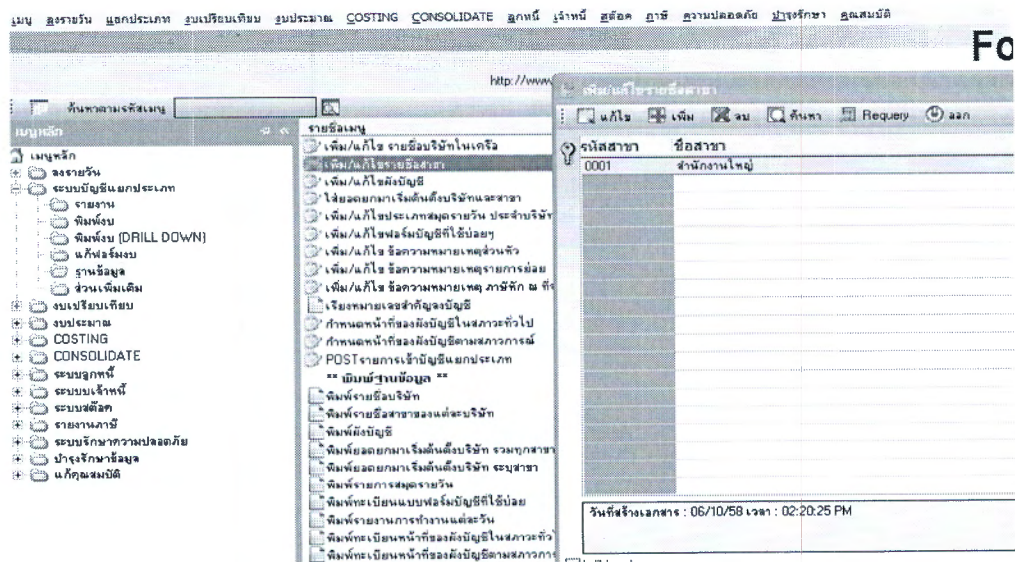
เมนู ลงรายวัน แยกประเภท งบเปรียบเทียบ งบประมาณ COSTING CONSOLIDATE ลูกหนี้ เจ้าหนี้ สต็อค ภาษี ความปลอดภัย บำรุงรักษา คุณสมบัติ

Fo

http://www

ค้นหาตามรหัสเมนู

เมนูหลัก

เมนูหลัก
ลงรายวัน
ระบบบัญชีแยกประเภท
รายงาน
พิมพ์งบ
พิมพ์งบ (DRILL DOWN)
แก้ฟอร์มงบ
ฐานข้อมูล
ส่วนเพิ่มเติม
งบเปรียบเทียบ
งบประมาณ
COSTING
CONSOLIDATE
ระบบลูกหนี้
ระบบเจ้าหนี้
ระบบสต็อค
รายงานภาษี
ระบบรักษาความปลอดภัย
บำรุงรักษาข้อมูล
แก้คุณสมบัติ

รายชื่อเมนู
เพิ่ม/แก้ไข รายชื่อบริษัทในเครือ
เพิ่ม/แก้ไขรายชื่อสาขา
เพิ่ม/แก้ไขผังบัญชี
ใส่ยอดยกมาเริ่มต้นตั้งบริษัทและสาขา
เพิ่ม/แก้ไขประเภทสมุดรายวัน ประจำบริษัท
เพิ่ม/แก้ไขฟอร์มบัญชีที่ใช้บ่อยๆ
เพิ่ม/แก้ไข ข้อความหมายเหตุส่วนหัว
เพิ่ม/แก้ไข ข้อความหมายเหตุรายการย่อย
เพิ่ม/แก้ไข ข้อความหมายเหตุ ภาษีหัก ณ ที่
เรียงหมายเลขสำคัญลงบัญชี
กำหนดหน้าที่ของผังบัญชีในสภาวะทั่วไป
กำหนดหน้าที่ของผังบัญชีตามสภาวการณ์
POSTรายการเข้าบัญชีแยกประเภท
** พิมพ์ฐานข้อมูล **
พิมพ์รายชื่อบริษัท
พิมพ์รายชื่อสาขาของแต่ละบริษัท
พิมพ์ผังบัญชี
พิมพ์ยอดยกมาเริ่มต้นตั้งบริษัท รวมทุกสาขา
พิมพ์ยอดยกมาเริ่มต้นตั้งบริษัท ระบุสาขา
พิมพ์รายการสมุดรายวัน
พิมพ์ทะเบียนแบบฟอร์มบัญชีที่ใช้บ่อย
พิมพ์รายงานการทำงานแต่ละวัน
พิมพ์ทะเบียนหน้าที่ของผังบัญชีในสภาวะทั่ว
พิมพ์ทะเบียนหน้าที่ของผังบัญชีตามสภาวการ

เพิ่ม/แก้ไขรายชื่อสาขา
แก้ไข เพิ่ม ลบ ค้นหา Requery ออก

| รหัสสาขา | ชื่อสาขา |
|---|---|
| 0001 | สำนักงานใหญ่ |

วันที่สร้างเอกสาร : 06/10/58 เวลา : 02:20:25 PM